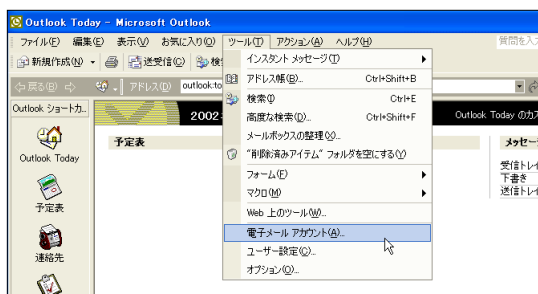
Outlook Today - Microsoft Outlook

ファイル(F) 編集(E) 表示(V) お気に入り(O) ツール(T) アクション(A) ヘルプ(H)

質問を入

新規作成(N) 送受信(C) 検

戻る(B) アドレス(D) outlook:to

Outlook ショートカ

Outlook Today

予定表

連絡先

2002

予定表

Outlook Today のカス

メッセージ

受信トレイ
下書き
送信トレイ

インスタント メッセージ(T)
アドレス帳(B)... Ctrl+Shift+B
検索(I) Ctrl+E
高度な検索(D)... Ctrl+Shift+F
メールボックスの整理(X)...
"削除済みアイテム" フォルダを空にする(Y)
フォーム(F)
マクロ(M)
Web 上のツール(W)...
電子メール アカウント(A)...
ユーザー設定(C)...
オプション(O)...